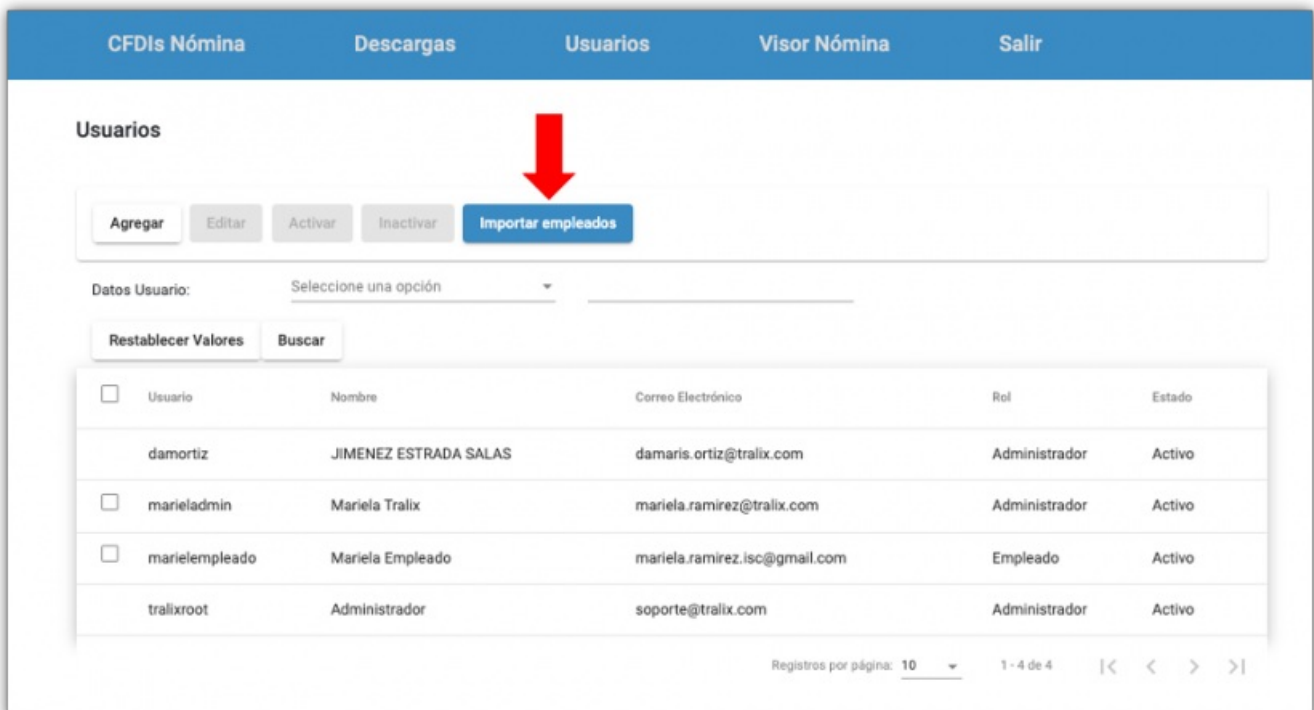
CFDIs Nómina Descargas Usuarios Visor Nómina Salir

Usuarios

Agregar Editar Activar Inactivar Importar empleados

Datos Usuario: Seleccione una opción

Restablecer Valores Buscar

| | Usuario | Nombre | Correo Electrónico | Rol | Estado |
|---|---|---|---|---|---|
| | damortiz | JIMENEZ ESTRADA SALAS | damaris.ortiz@tralix.com | Administrador | Activo |
| | marieladmin | Mariela Tralix | mariela.ramirez@tralix.com | Administrador | Activo |
| | marielempleado | Mariela Empleado | mariela.ramirez.isc@gmail.com | Empleado | Activo |
| | tralixroot | Administrador | soporte@tralix.com | Administrador | Activo |

Registros por página: 10 1 - 4 de 4